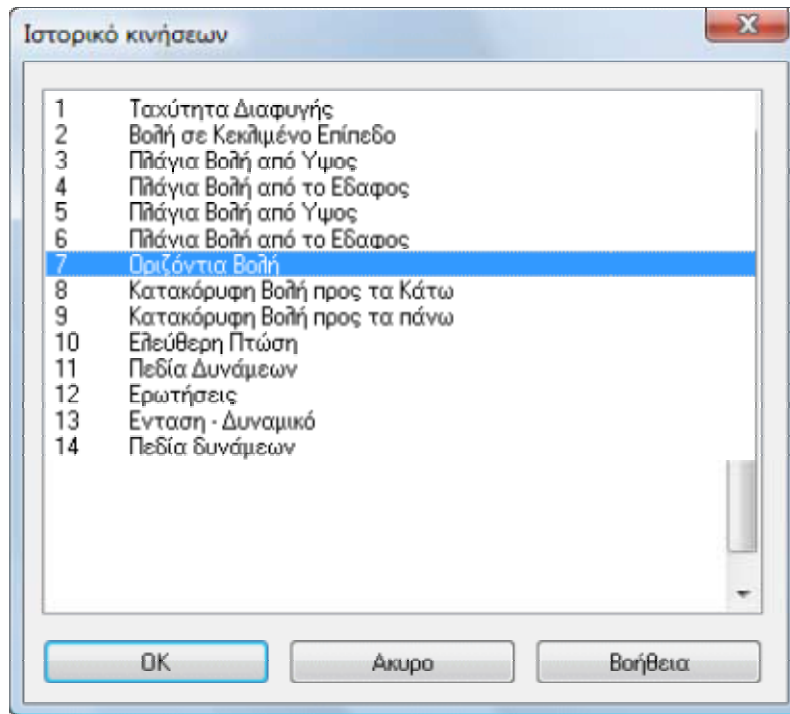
Ιστορικό κινήσεων

X

1 Ταχύτητα Διαφυγής
2 Βολή σε Κεκλιμένο Επίπεδο
3 Πλάγια Βολή από Υψος
4 Πλάγια Βολή από το Εδαφος
5 Πλάγια Βολή από Υψος
6 Πλάγια Βολή από το Εδαφος
7 Οριζόντια Βολή
8 Κατακόρυφη Βολή προς τα Κάτω
9 Κατακόρυφη Βολή προς τα πάνω
10 Ελεύθερη Πτώση
11 Πεδία Δυνάμεων
12 Ερωτήσεις
13 Ενταση - Δυναμικό
14 Πεδία δυνάμεων

OK

Ακυρο

Βοήθεια